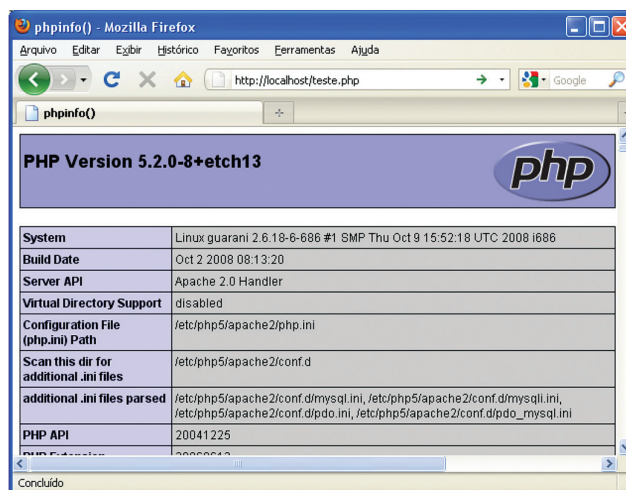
phpinfo() - Mozilla Firefox

Arquivo Editar Exibir Histórico Favoritos Ferramentas Ajuda

http://localhost/teste.php

Google

phpinfo()

PHP Version 5.2.0-8+etch13

php

| System | Linux guarani 2.6.18-6-686 #1 SMP Thu Oct 9 15:52:18 UTC 2008 i686 |
|---|---|
| Build Date | Oct 2 2008 08:13:20 |
| Server API | Apache 2.0 Handler |
| Virtual Directory Support | disabled |
| Configuration File (php.ini) Path | /etc/php5/apache2/php.ini |
| Scan this dir for additional .ini files | /etc/php5/apache2/conf.d |
| additional .ini files parsed | /etc/php5/apache2/conf.d/mysql.ini, /etc/php5/apache2/conf.d/mysqli.ini, /etc/php5/apache2/conf.d/pdo.ini, /etc/php5/apache2/conf.d/pdo_mysql.ini |
| PHP API | 20041225 |
| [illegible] | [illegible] |

Concluído